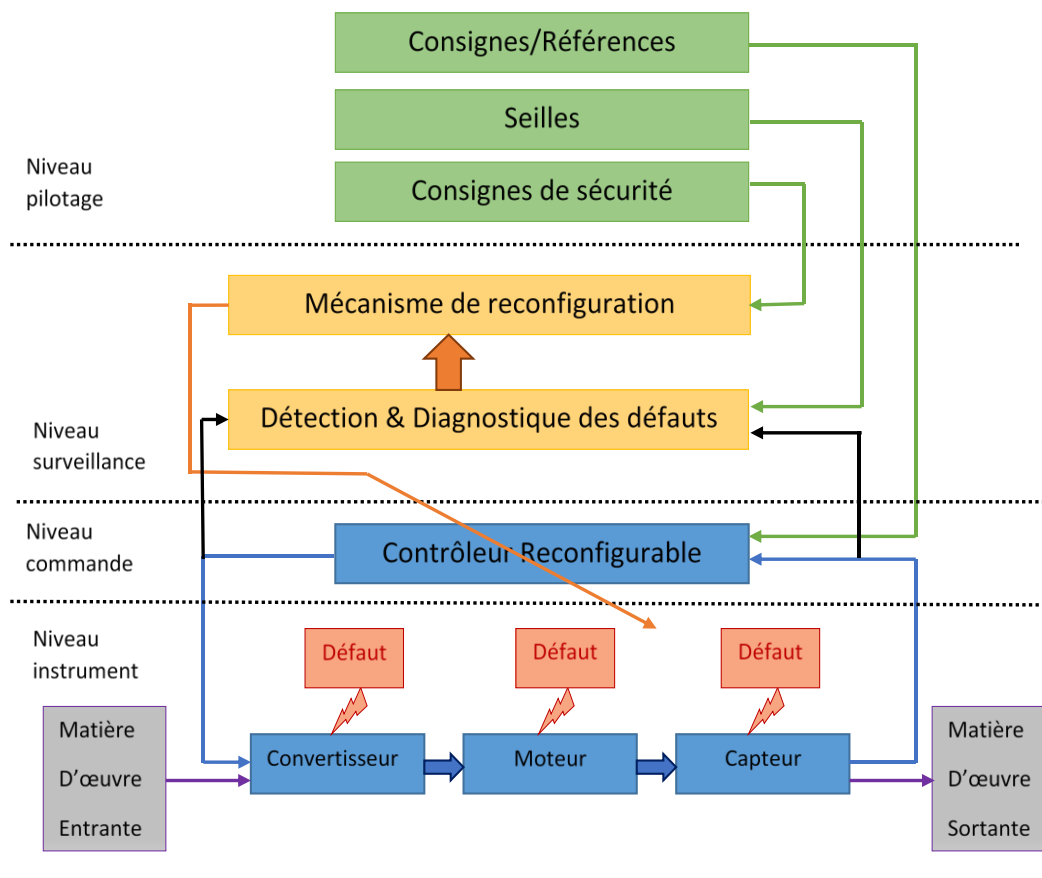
Consignes/Références

Seilles

Niveau pilotage

Consignes de sécurité

Mécanisme de reconfiguration

Niveau surveillance

Détection & Diagnostique des défauts

Niveau commande

Contrôleur Reconfigurable

Niveau instrument

Défaut

Défaut

Défaut

Matière D'œuvre Entrante

Convertisseur

Moteur

Capteur

Matière D'œuvre Sortante